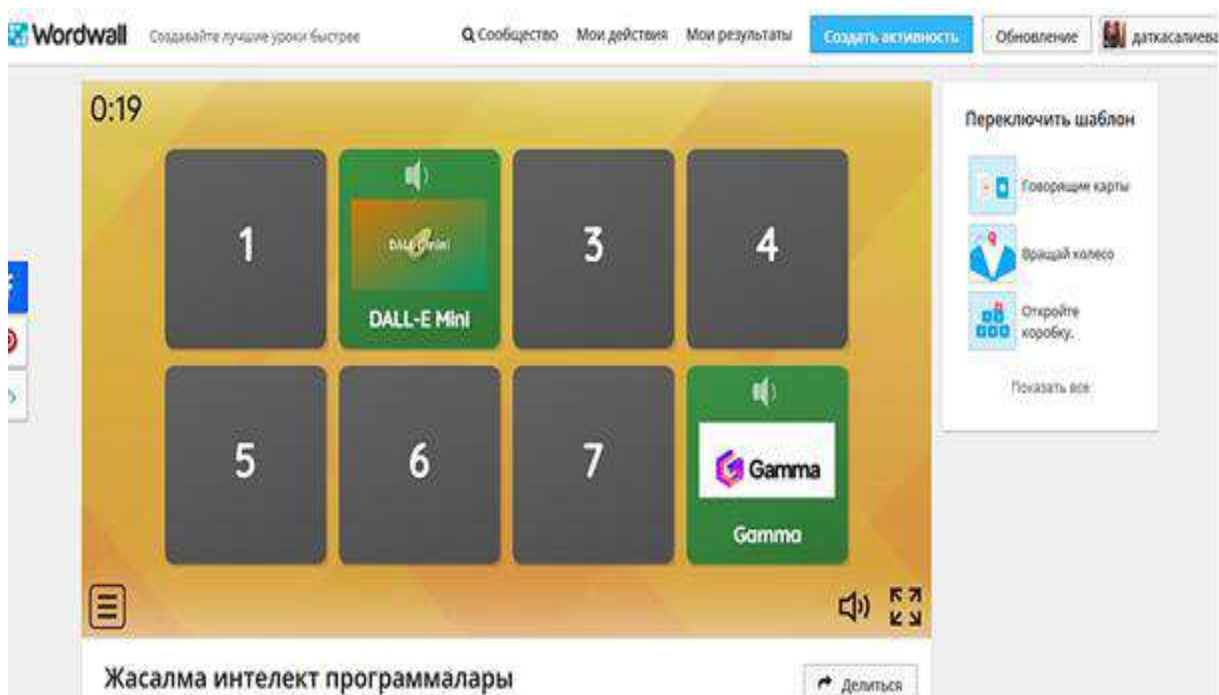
Wordwall Создавайте лучшие уроки быстрее Сообщество Мои действия Мои результаты Создать активность Обновление датkасалиева

0:19

1

DALL-E Mini

DALL-E Mini

3

4

5

6

7

Gamma

Gamma

Переключить шаблон

Говорящие карты

Вращай колесо

Откройте коробку.

Показать все

Жасалма интелект программалары

Делиться